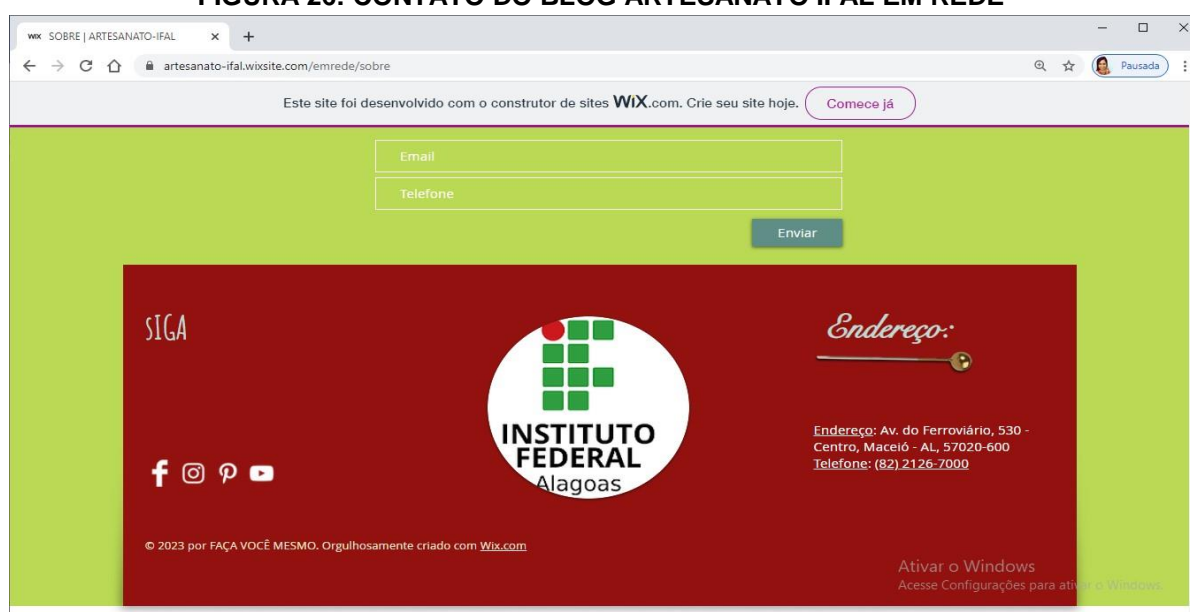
FIGURA 29: CONTATO DO BLOG ARTESANATO IFAL EM REDE

SOBRE | ARTESANATO-IFAL

artesanato-ifal.wixsite.com/emrede/sobre

Pausada

Este site foi desenvolvido com o construtor de sites WiX.com. Crie seu site hoje. Comece já

Email

Telefone

Enviar

SIGA

INSTITUTO FEDERAL Alagoas

Endereço:

Endereço: Av. do Ferroviário, 530 - Centro, Maceió - AL, 57020-600
Telefone: (82) 2126-7000

© 2023 por FAÇA VOCÊ MESMO. Orgulhosamente criado com Wix.com

Ativar o Windows
Acesse Configurações para ativar o Windows.